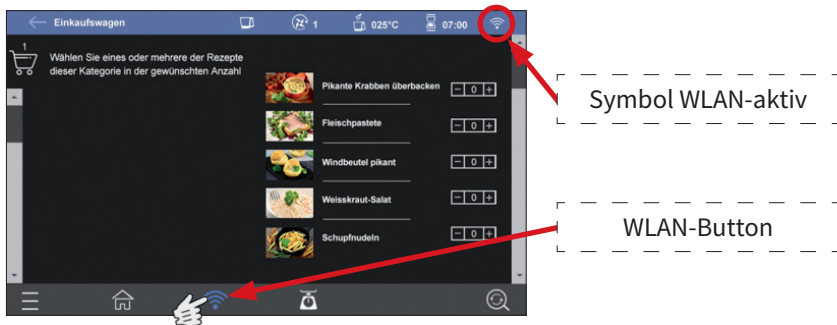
Einkaufswagen 1 025°C 07:00

1

Wählen Sie eines oder mehrere der Rezepte dieser Kategorie in der gewünschten Anzahl

Pikante Krabben überbacken − 0 +

Fleischpastete − 0 +

Windbeutel pikant − 0 +

Weisskraut-Salat − 0 +

Schupfnudeln − 0 +

Symbol WLAN-aktiv

WLAN-Button